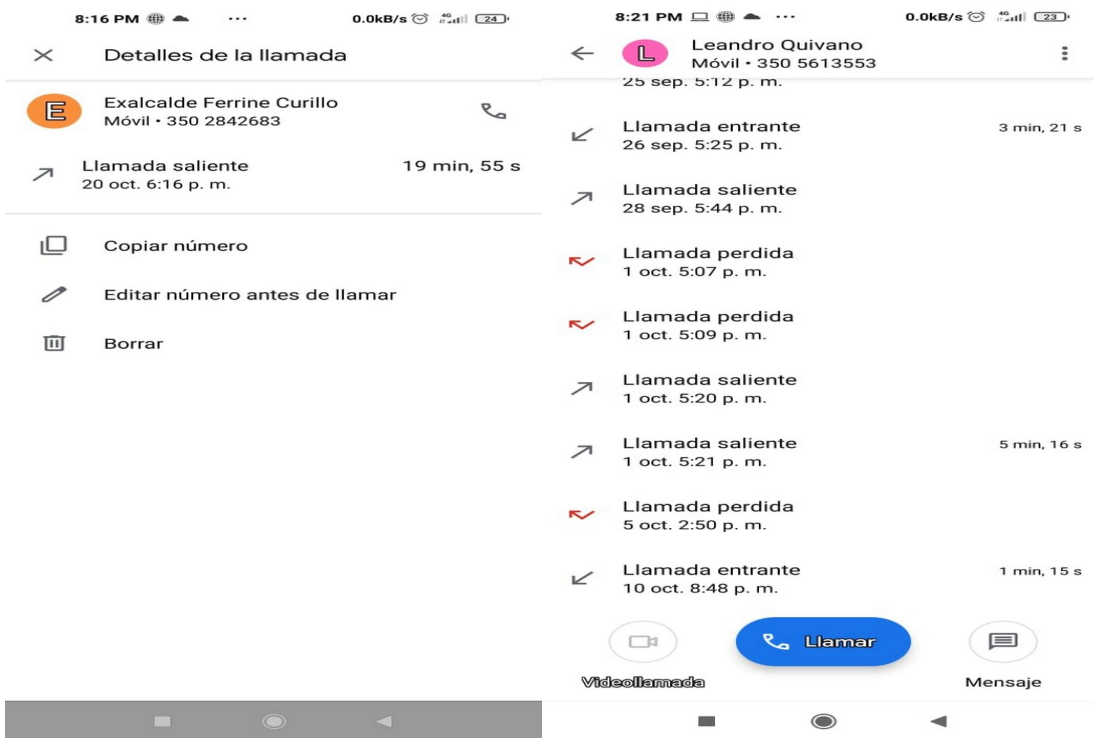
8:16 PM ···
0.0kB/s 4G 24

Detalles de la llamada

E
Exalcalde Ferrine Curillo
Móvil • 350 2842683

Llamada saliente
20 oct. 6:16 p. m.
19 min, 55 s

Copiar número

Editar número antes de llamar

Borrar

8:21 PM ···
0.0kB/s 4G 23

L
Leandro Quivano
Móvil • 350 5613553

25 sep. 5:12 p. m.

Llamada entrante
26 sep. 5:25 p. m.
3 min, 21 s

Llamada saliente
28 sep. 5:44 p. m.

Llamada perdida
1 oct. 5:07 p. m.

Llamada perdida
1 oct. 5:09 p. m.

Llamada saliente
1 oct. 5:20 p. m.

Llamada saliente
1 oct. 5:21 p. m.
5 min, 16 s

Llamada perdida
5 oct. 2:50 p. m.

Llamada entrante
10 oct. 8:48 p. m.
1 min, 15 s

Llamar

Videollamada

Mensaje